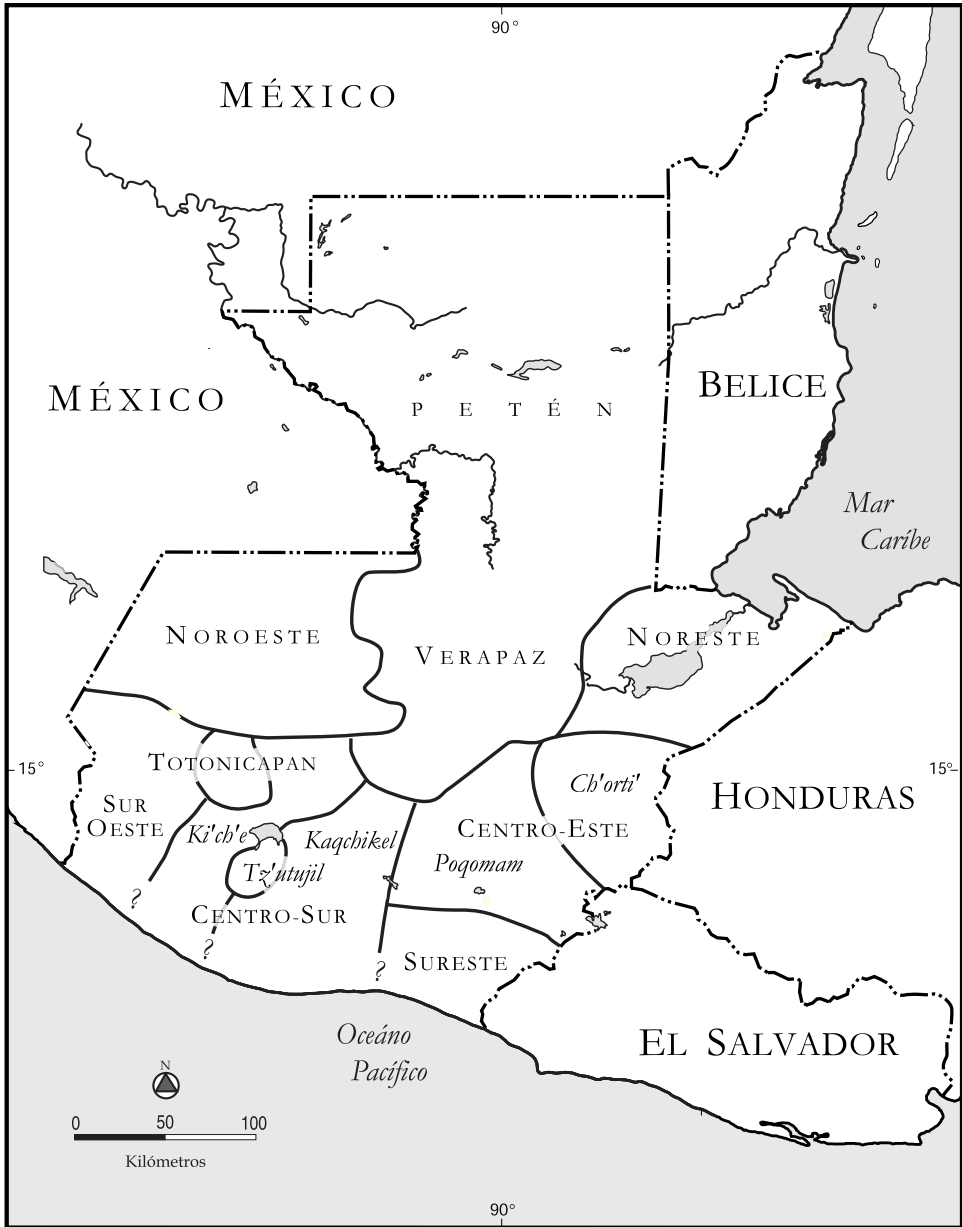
90°

MÉXICO

MÉXICO

PETÉN

BELICE

Mar Caríbe

NOROESTE

VERAPAZ

NORESTE

15°

TOTONICAPAN

15°

SUR OESTE

Ch'orti'

HONDURAS

Ki'ch'e

Kaqchikel

CENTRO-ESTE

Tz'utujil

Poqomam

?

CENTRO-SUR

?

?

SURESTE

Oceáno Pacífico

EL SALVADOR

N

0 50 100

Kilómetros

90°